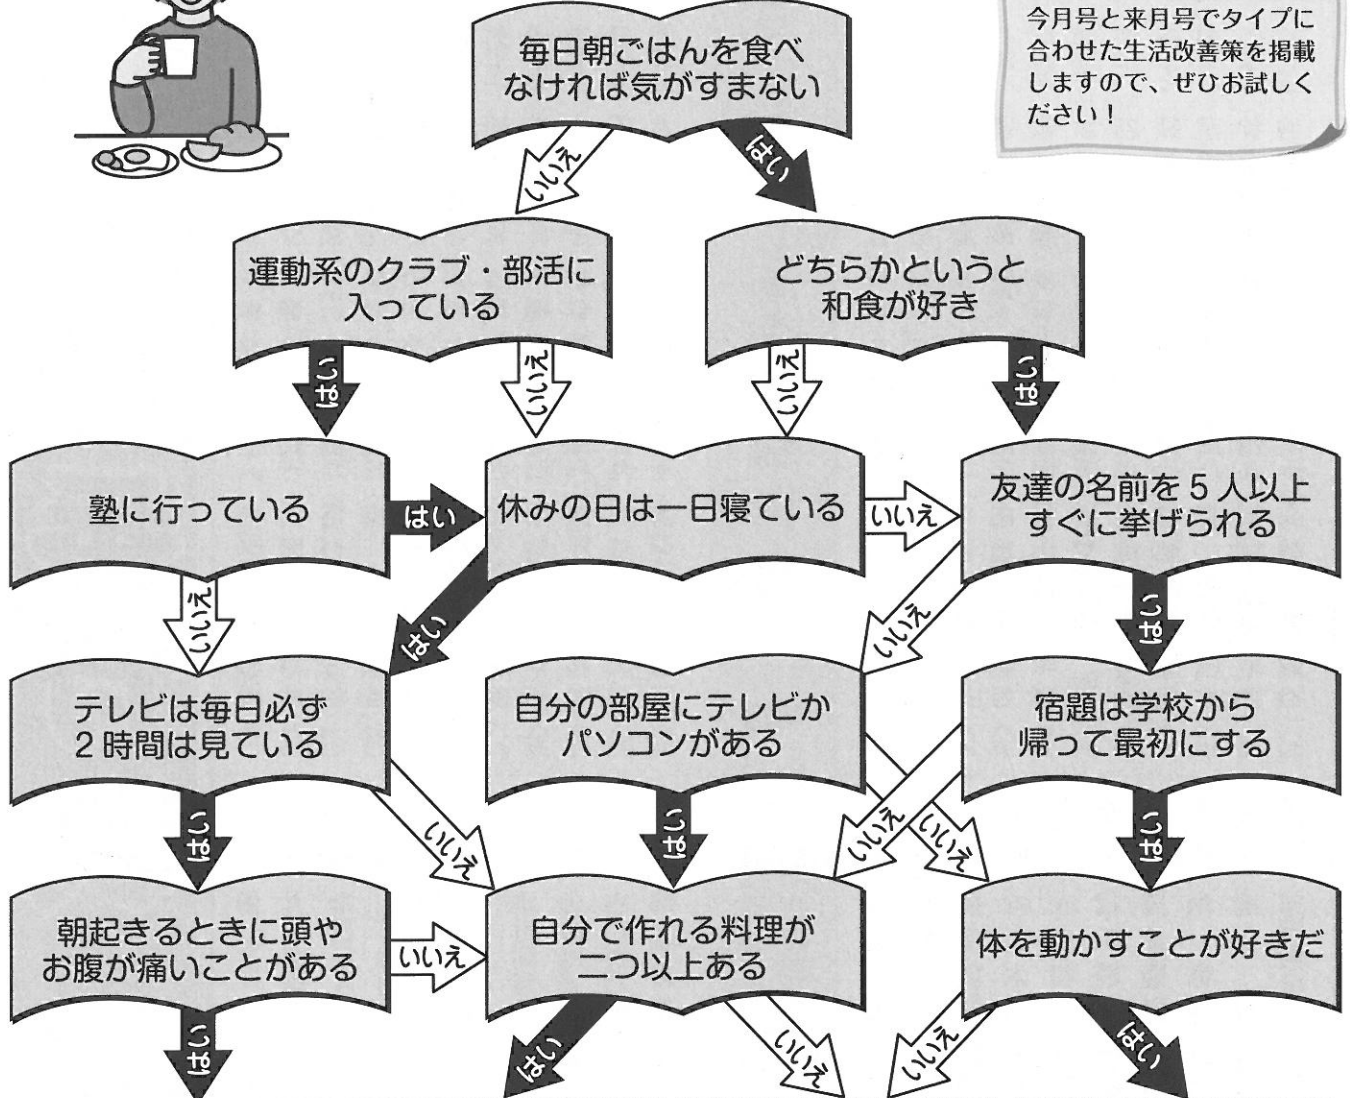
今月号と来月号でタイプに合わせた生活改善策を掲載しますので、ぜひお試しください！

毎日朝ごはんを食べなければ気がすまない

いいえ

はい

運動系のクラブ・部活に入っている

どちらかというと和食が好き

はい

いいえ

いいえ

はい

塾に行っている

はい

休みの日は一日寝ている

いいえ

友達の名前を5人以上すぐに挙げられる

いいえ

はい

いいえ

はい

テレビは毎日必ず2時間は見ている

自分の部屋にテレビかパソコンがある

宿題は学校から帰って最初にする

はい

いいえ

はい

いいえ

いいえ

はい

朝起きるときに頭やお腹が痛いことがある

いいえ

自分で作れる料理が二つ以上ある

体を動かすことが好きだ

はい

はい

いいえ

いいえ

はい